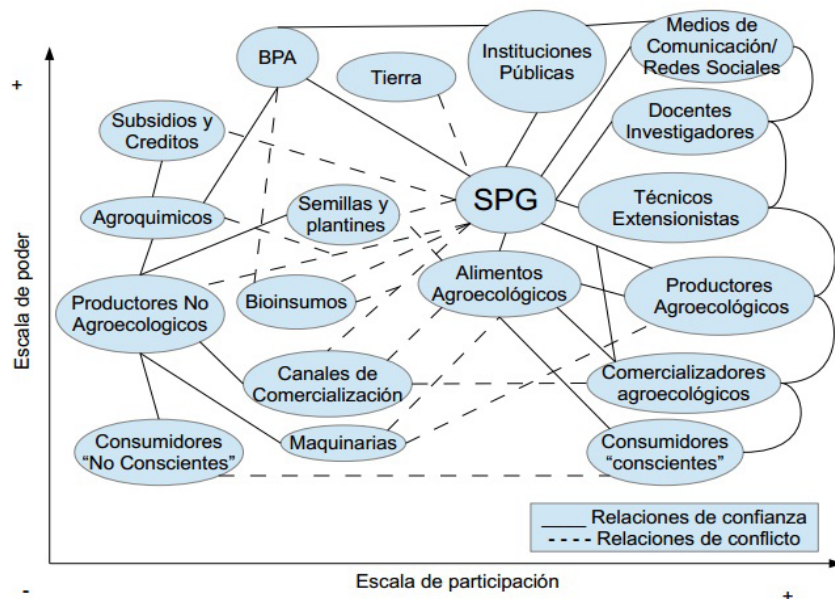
+

Escala de poder

BPA

Tierra

Instituciones Públicas

Medios de Comunicación/ Redes Sociales

Subsidios y Creditos

Docentes Investigadores

Agroquimicos

Semillas y plantines

SPG

Técnicos Extensionistas

Productores No Agroecologicos

Bioinsumos

Alimentos Agroecológicos

Productores Agroecológicos

Canales de Comercialización

Comercializadores agroecológicos

Consumidores "No Conscientes"

Maquinarias

Consumidores "conscientes"

____ Relaciones de confianza
- - - - Relaciones de conflicto

-

Escala de participación

+